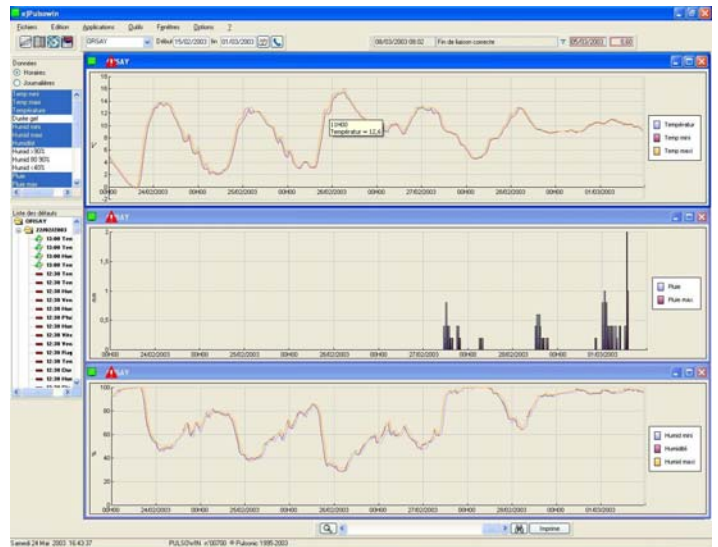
e)Pulsowin

Fichiers Edition Applications Outils Fenêtres Options ?

ORSAY Début 15/02/2003 fin 01/03/2003

08/03/2003 09:02 Fin de liaison correcte 05/03/2003

Données
Horaires
Journalières

Temp mini
Temp maxi
Température
Durée gel
Humid mini
Humid maxi
Humidité
Humid >90%
Humid 80 90%
Humid <40%
Pluie
Pluie maxi

Liste des défauts
ORSAY
23/02/2003
13:00 Tem
13:00 Tem
13:00 Hum
13:00 Hum
12:30 Tem
12:30 Hum
12:30 Ven
12:30 Ven
12:30 Hum
12:30 Plu
12:30 Hum
12:30 Wis
12:30 Ven
12:30 Ray
12:30 Hum
12:30 Dur
12:30 Hum

ORSAY

16 14 12 10 8 6 4 2 0 -2

10H00
Température = 12,4

00h00 24/02/2003 00h00 25/02/2003 00h00 26/02/2003 00h00 27/02/2003 00h00 28/02/2003 00h00 01/03/2003

Température
Temp mini
Temp maxi

ORSAY

1,5 1 0,5 0

00h00 24/02/2003 00h00 25/02/2003 00h00 26/02/2003 00h00 27/02/2003 00h00 28/02/2003 00h00 01/03/2003

Pluie
Pluie maxi

ORSAY

100 90 80 70 60 50 40 30 20

00h00 24/02/2003 00h00 25/02/2003 00h00 26/02/2003 00h00 27/02/2003 00h00 28/02/2003 00h00 01/03/2003

Humid mini
Humidité
Humid maxi

Imprimer

Samedi 24 Mai 2003 16:43:37 PULSOWIN n°00700 © Pulsonic 1995-2003